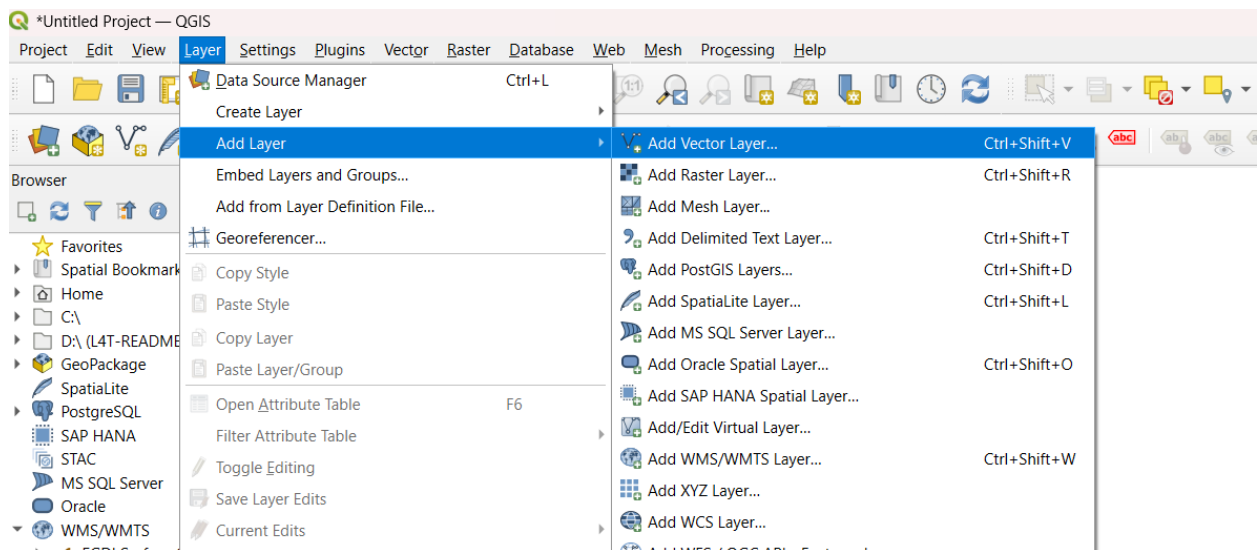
*Untitled Project — QGIS

Project Edit View Layer Settings Plugins Vector Raster Database Web Mesh Processing Help

Browser

Favorites
Spatial Bookmark
Home
C:\
D:\ (L4T-README
GeoPackage
SpatiaLite
PostgreSQL
SAP HANA
STAC
MS SQL Server
Oracle
WMS/WMTS

Data Source Manager Ctrl+L
Create Layer
Add Layer
Embed Layers and Groups...
Add from Layer Definition File...
Georeferencer...
Copy Style
Paste Style
Copy Layer
Paste Layer/Group
Open Attribute Table F6
Filter Attribute Table
Toggle Editing
Save Layer Edits
Current Edits

Add Vector Layer... Ctrl+Shift+V
Add Raster Layer... Ctrl+Shift+R
Add Mesh Layer...
Add Delimited Text Layer... Ctrl+Shift+T
Add PostGIS Layers... Ctrl+Shift+D
Add SpatiaLite Layer... Ctrl+Shift+L
Add MS SQL Server Layer...
Add Oracle Spatial Layer... Ctrl+Shift+O
Add SAP HANA Spatial Layer...
Add/Edit Virtual Layer...
Add WMS/WMTS Layer... Ctrl+Shift+W
Add XYZ Layer...
Add WCS Layer...